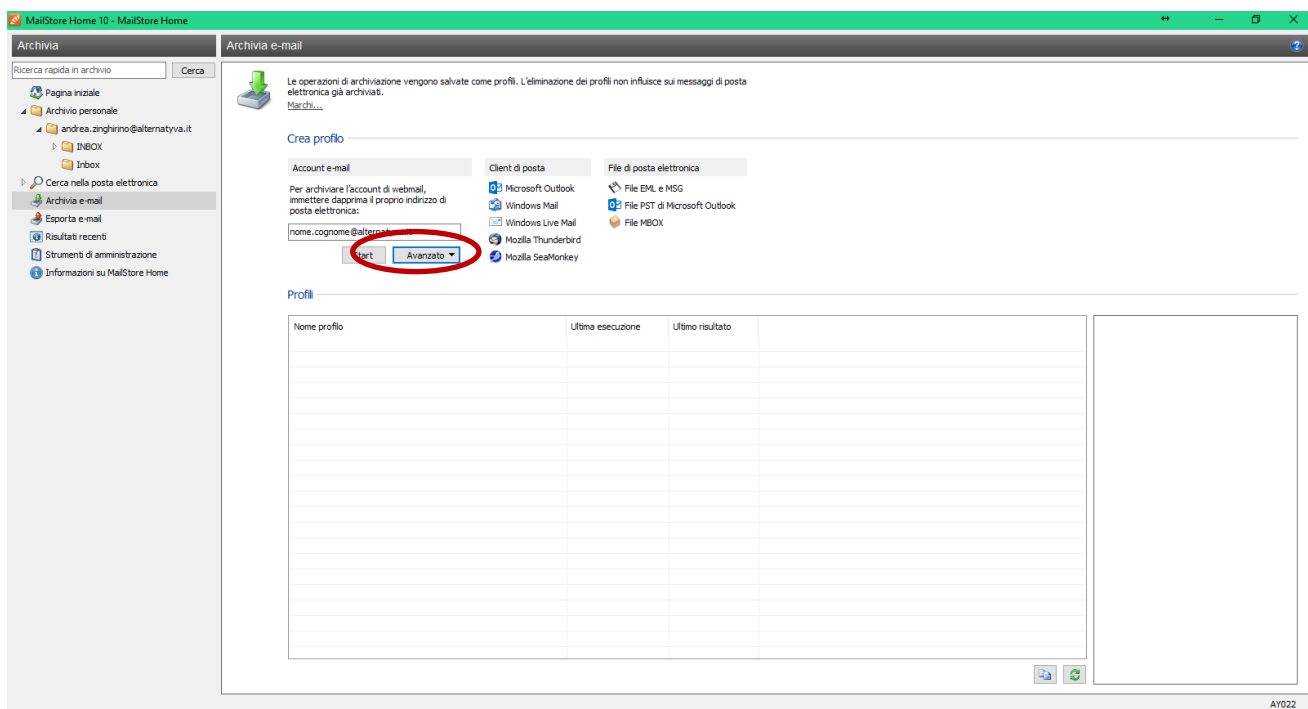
MailStore Home 10 - MailStore Home

Archivia

Ricerca rapida in archivio
Cerca

Pagina iniziale
Archivio personale
andrea.zinghirino@alternatyva.it
INBOX
Inbox
Cerca nella posta elettronica
Archivia e-mail
Esporta e-mail
Risultati recenti
Strumenti di amministrazione
Informazioni su MailStore Home

Archivia e-mail

Le operazioni di archiviazione vengono salvate come profili. L'eliminazione dei profili non influisce sui messaggi di posta elettronica già archiviati.
Marchi...

Crea profilo

Account e-mail
Per archiviare l'account di webmail, immettere dapprima il proprio indirizzo di posta elettronica:
nome.cognome@alternat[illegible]
Start
Avanzato

Client di posta
Microsoft Outlook
Windows Mail
Windows Live Mail
Mozilla Thunderbird
Mozilla SeaMonkey

File di posta elettronica
File EML e MSG
File PST di Microsoft Outlook
File MBOX

Profili

| Nome profilo | Ultima esecuzione | Ultimo risultato |
|---|---|---|

AY022